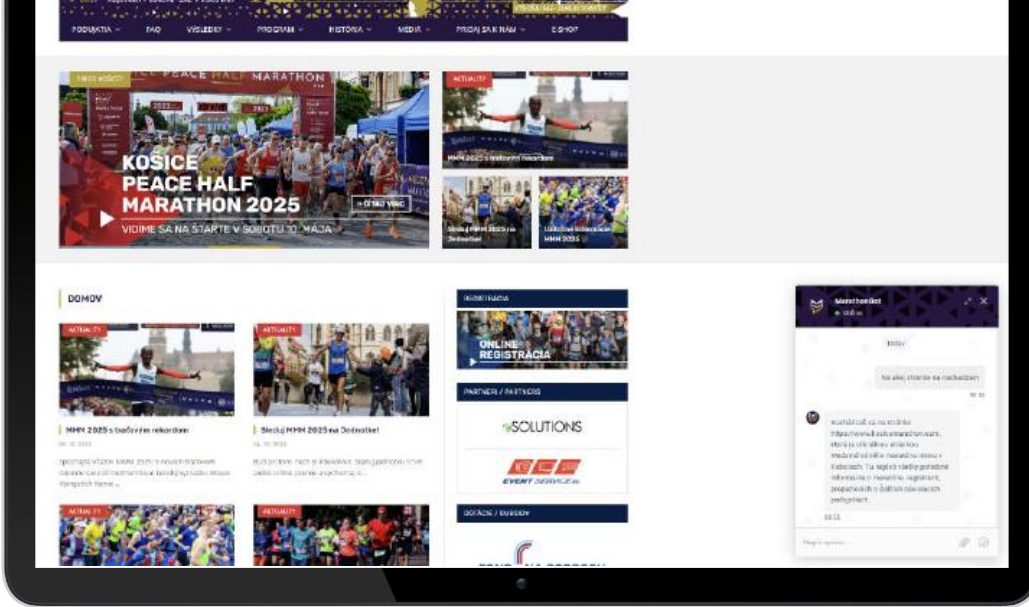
PODUJATIA FAQ VÝSLEDKY PROGRAM HISTÓRIA MÉDIÁ PRIDAJ SA K NÁM E-SHOP

PEACE HALF MARATHON

KOŠICE PEACE HALF MARATHON 2025

VIDÍME SA NA ŠTARTE V SOBOTU 10. MÁJA

ČÍTAŤ VIAC

AKTUALITY

MMM 2025 s traťovým rekordom

Sleduj MMM 2025 na Dedmotke!

DOMOV

AKTUALITY

MMM 2025 s traťovým rekordom

AKTUALITY

Sleduj MMM 2025 na Dedmotke!

AKTUALITY

AKTUALITY

REGISTRÁCIA

ONLINE REGISTRÁCIA

PARTNERI / PARTNERS

SOLUTIONS

EVENT SERVICE

DODÁVKY / SUPPLIERS

MarathonBot

Dnes

Na akej stránke sa nachádzam

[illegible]